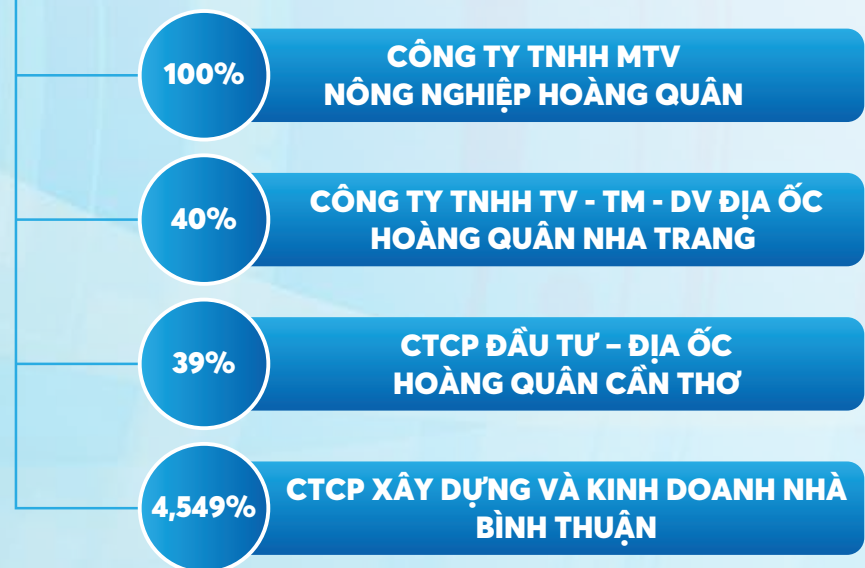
100%

CÔNG TY TNHH MTV
NÔNG NGHIỆP HOÀNG QUÂN

40%

CÔNG TY TNHH TV - TM - DV ĐỊA ỐC
HOÀNG QUÂN NHA TRANG

39%

CTCP ĐẦU TƯ – ĐỊA ỐC
HOÀNG QUÂN CẦN THƠ

4,549%

CTCP XÂY DỰNG VÀ KINH DOANH NHÀ
BÌNH THUẬN